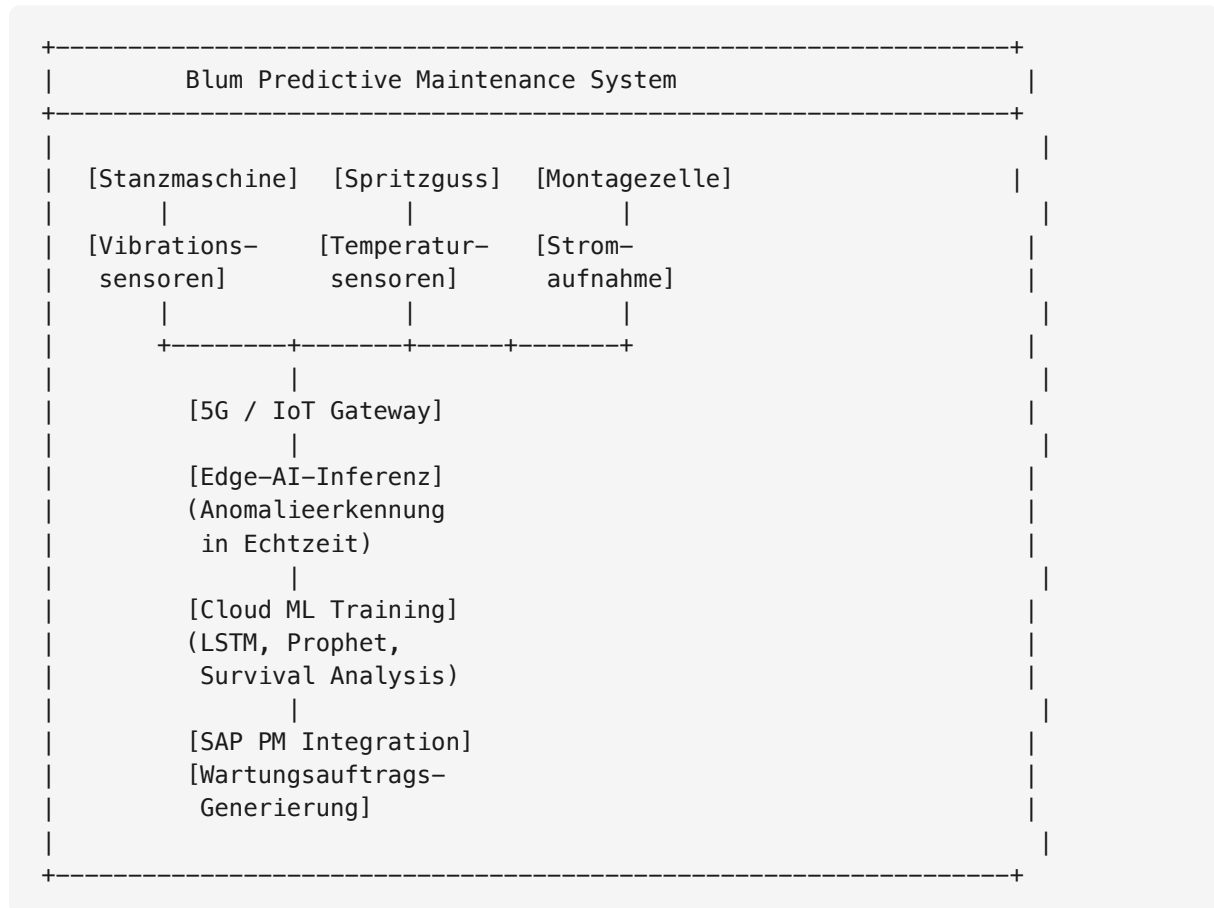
Blum Predictive Maintenance System

[Stanzmaschine] [Spritzguss] [Montagezelle]

[Vibrationssensoren] [Temperatursensoren] [Stromaufnahme]

[5G / IoT Gateway]

[Edge–AI–Inferenz]
(Anomalieerkennung in Echtzeit)

[Cloud ML Training]
(LSTM, Prophet, Survival Analysis)

[SAP PM Integration]
[Wartungsauftrags–Generierung]